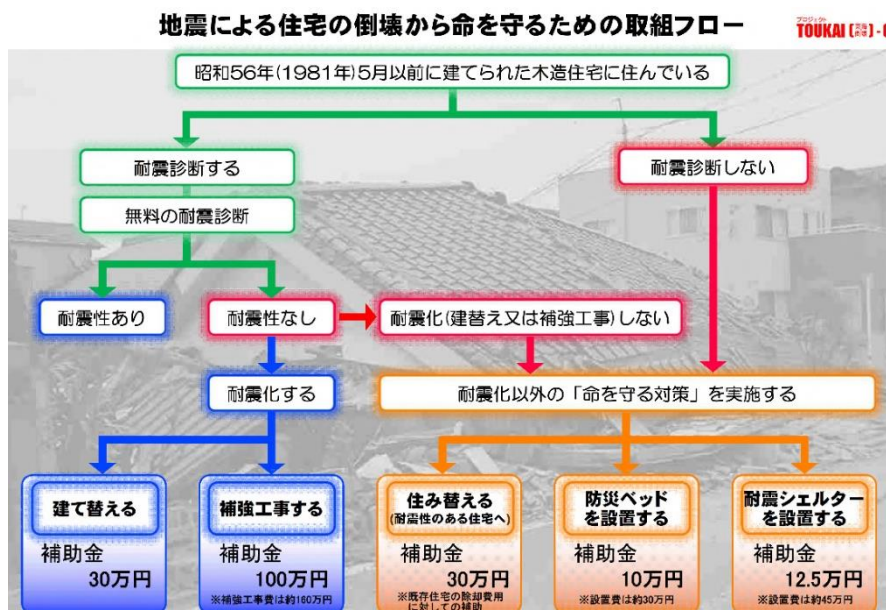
地震による住宅の倒壊から命を守るための取組フロー

プロジェクト TOUKAI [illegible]

昭和56年(1981年)5月以前に建てられた木造住宅に住んでいる

耐震診断する

無料の耐震診断

耐震診断しない

耐震性あり

耐震性なし

耐震化(建替え又は補強工事)しない

耐震化する

耐震化以外の「命を守る対策」を実施する

建て替える

補助金
30万円

補強工事する

補助金
100万円
※補強工事費は約160万円

住み替える
(耐震性のある住宅へ)

補助金
30万円
※既存住宅の除却費用に対しての補助

防災ベッド
を設置する

補助金
10万円
※設置費は約30万円

耐震シェルター
を設置する

補助金
12.5万円
※設置費は約45万円